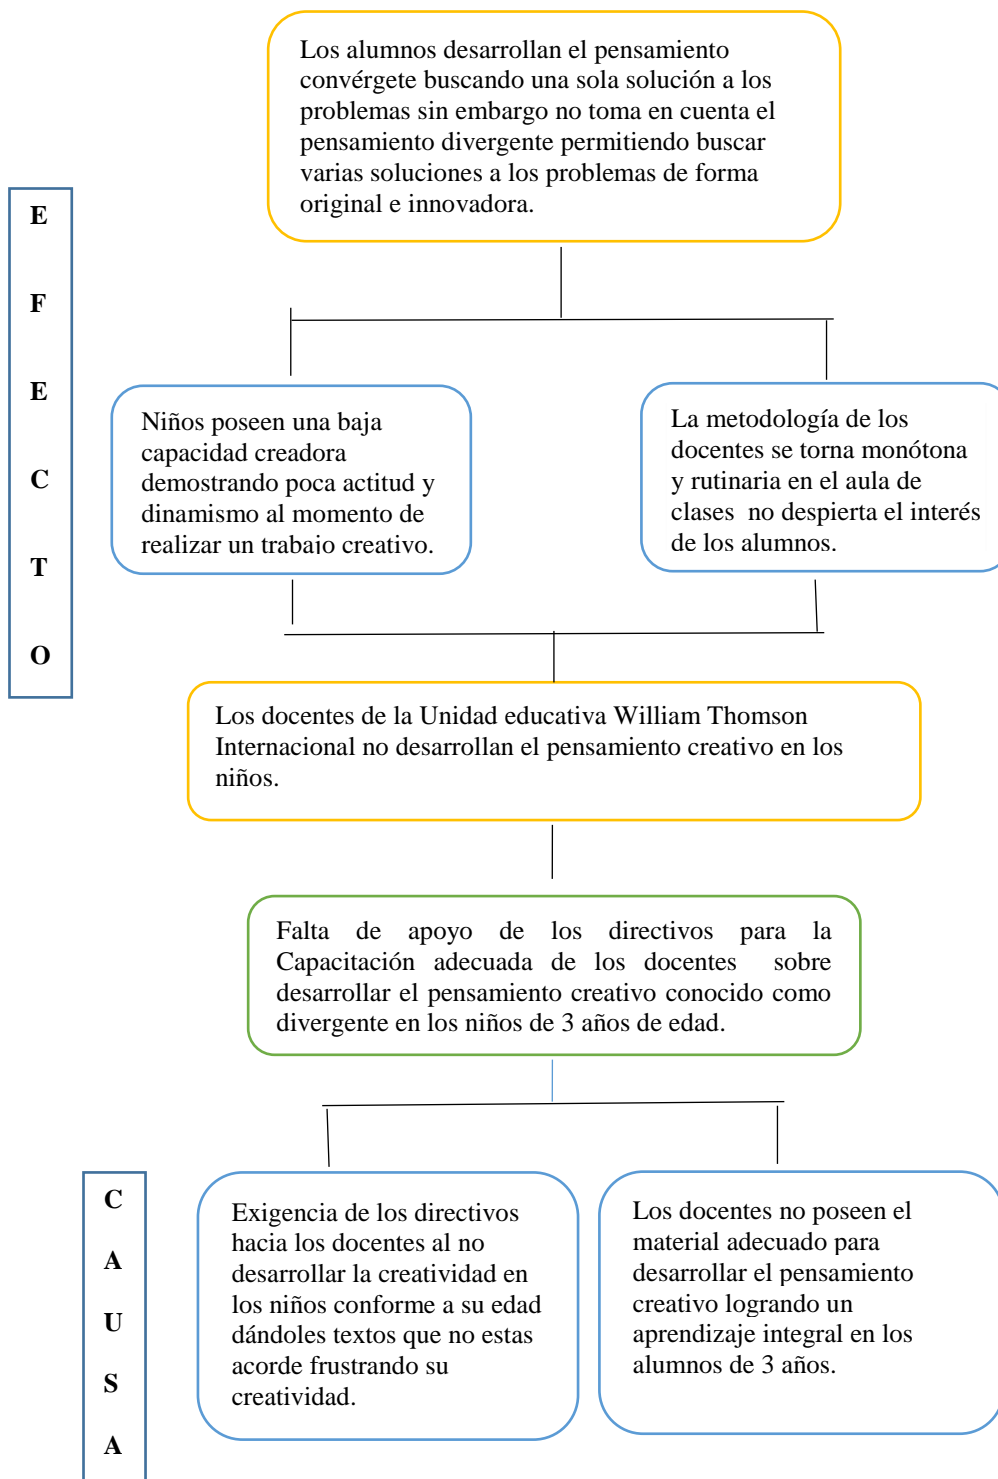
E
F
E
C
T
O

Los alumnos desarrollan el pensamiento convérgete buscando una sola solución a los problemas sin embargo no toma en cuenta el pensamiento divergente permitiendo buscar varias soluciones a los problemas de forma original e innovadora.

Niños poseen una baja capacidad creadora demostrando poca actitud y dinamismo al momento de realizar un trabajo creativo.

La metodología de los docentes se torna monótona y rutinaria en el aula de clases no despierta el interés de los alumnos.

Los docentes de la Unidad educativa William Thomson Internacional no desarrollan el pensamiento creativo en los niños.

Falta de apoyo de los directivos para la Capacitación adecuada de los docentes sobre desarrollar el pensamiento creativo conocido como divergente en los niños de 3 años de edad.

C
A
U
S
A

Exigencia de los directivos hacia los docentes al no desarrollar la creatividad en los niños conforme a su edad dándoles textos que no estas acorde frustrando su creatividad.

Los docentes no poseen el material adecuado para desarrollar el pensamiento creativo logrando un aprendizaje integral en los alumnos de 3 años.